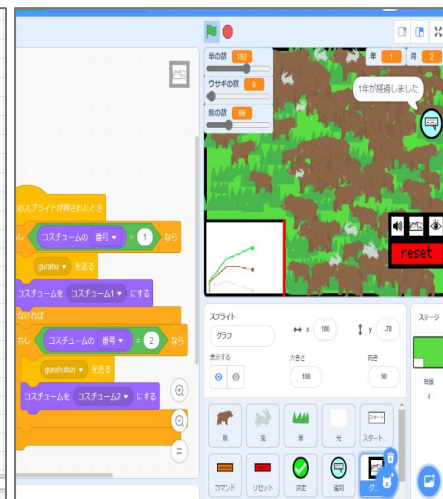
草の数 192
ウサギの数 9
熊の数 99
年 1 月 2
1年が経過しました
reset

のスプライトが押されたとき
もし コスチュームの 番号 = 1 なら
gurahu を送る
コスチュームを コスチューム1 にする
でなければ
もし コスチュームの 番号 = 2 なら
gurahutozi を送る
コスチュームを コスチューム2 にする

スプライト
グラフ
x 180
y -78
表示する
大きさ
100
向き
90
ステージ
背景
4

熊
兎
草
光
スタート
コマンド
リセット
決定
通知
グ